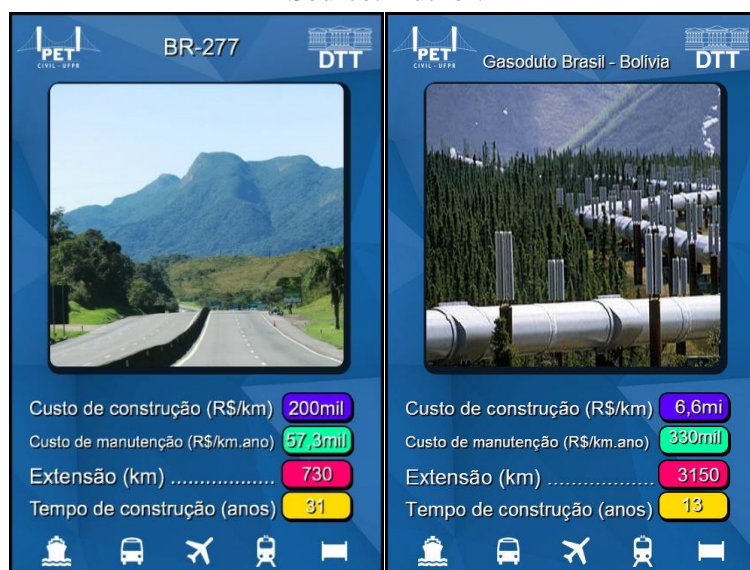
PET CIVIL - UFPR

BR-277

DTT

Custo de construção (R$/km) 200mil

Custo de manutenção (R$/km.ano) 57,3mil

Extensão (km) ................ 730

Tempo de construção (anos) 31

PET CIVIL - UFPR

Gasoduto Brasil - Bolívia

DTT

Custo de construção (R$/km) 6,6mi

Custo de manutenção (R$/km.ano) 330mil

Extensão (km) ................ 3150

Tempo de construção (anos) 13